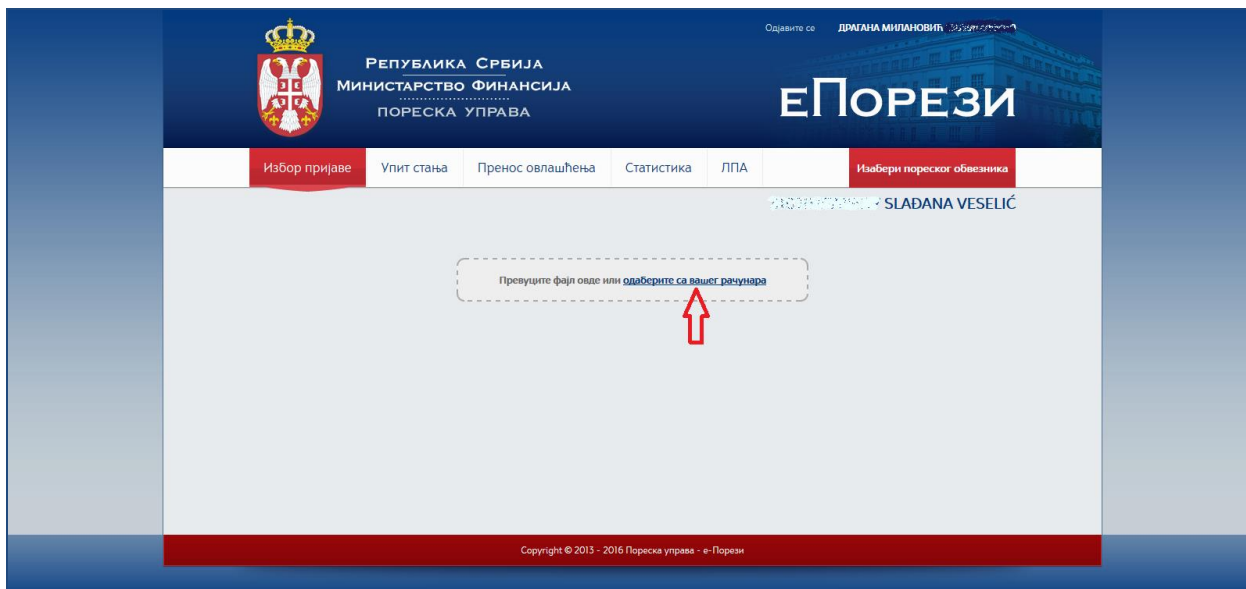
Република Србија
Министарство Финансија
Пореска управа

Одјавите се ДРАГАНА МИЛАНОВИЋ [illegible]

еПорези

Избор пријаве | Упит стања | Пренос овлашћења | Статистика | ЛПА | Изабери пореског обвезника

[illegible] SLAĐANA VESELIĆ

Превуците фајл овде или одаберите са вашег рачунара

Copyright © 2013 - 2016 Пореска управа - е-Порези